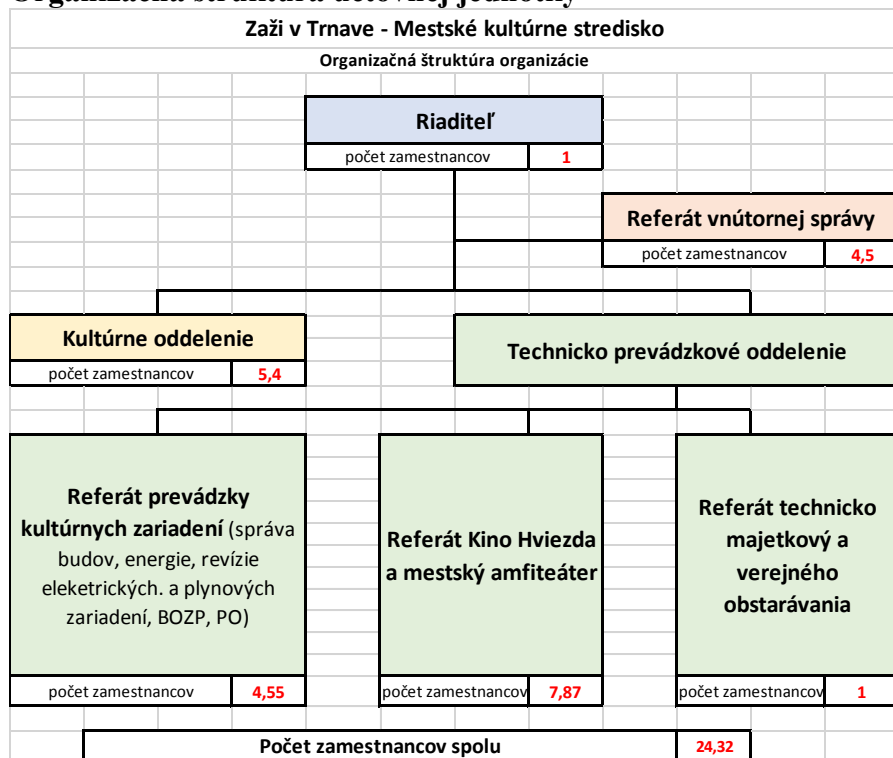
Organizačná štruktúra dotovanej jednotky

Zaži v Trnave - Mestské kultúrne stredisko

Organizačná štruktúra organizácie

Riaditeľ

počet zamestnancov 1

Referát vnútornej správy

počet zamestnancov 4,5

Kultúrne oddelenie

počet zamestnancov 5,4

Technicko prevádzkové oddelenie

Referát prevádzky kultúrnych zariadení (správa budov, energie, revízie elekterických. a plynových zariadení, BOZP, PO)

počet zamestnancov 4,55

Referát Kino Hviezda a mestský amfiteáter

počet zamestnancov 7,87

Referát technicko majetkový a verejného obstarávania

počet zamestnancov 1

Počet zamestnancov spolu 24,32